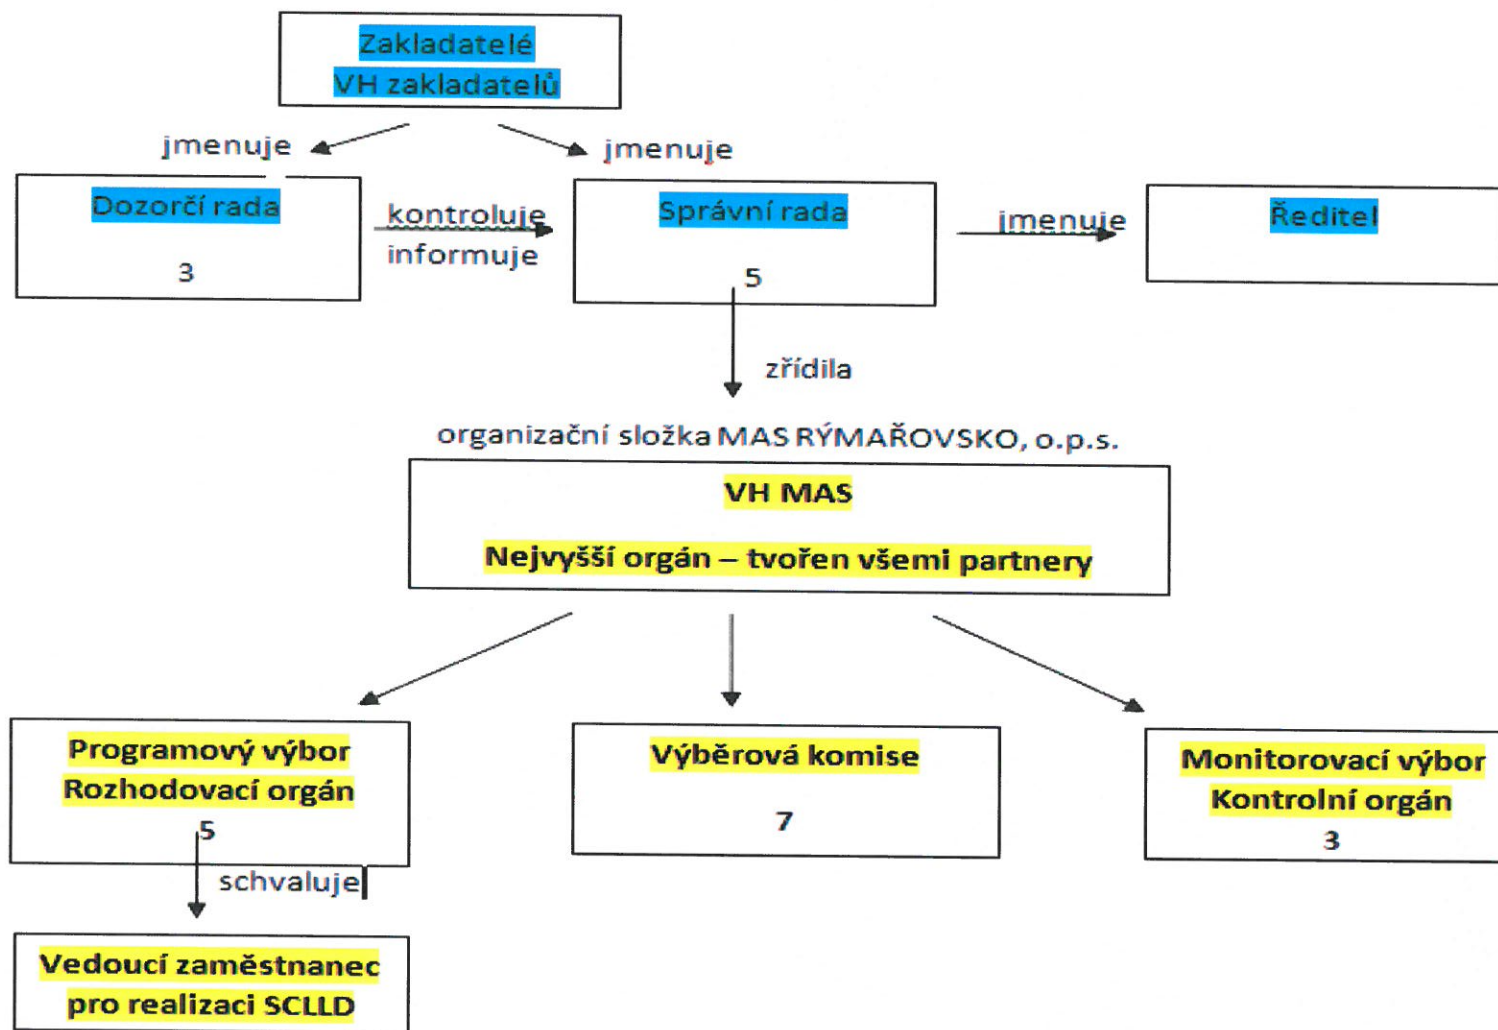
Zakladatelé
VH zakladatelů

jmenuje

jmenuje

Dozorčí rada

3

kontroluje
informuje

Správní rada

5

jmenuje

Ředitel

zřídila

organizační složka MAS RÝMAŘOVSKO, o.p.s.

VH MAS

Nejvyšší orgán – tvořen všemi partnery

Programový výbor
Rozhodovací orgán
5

schvaluje

Vedoucí zaměstnanec
pro realizaci SCLLD

Výběrová komise

7

Monitorovací výbor
Kontrolní orgán
3